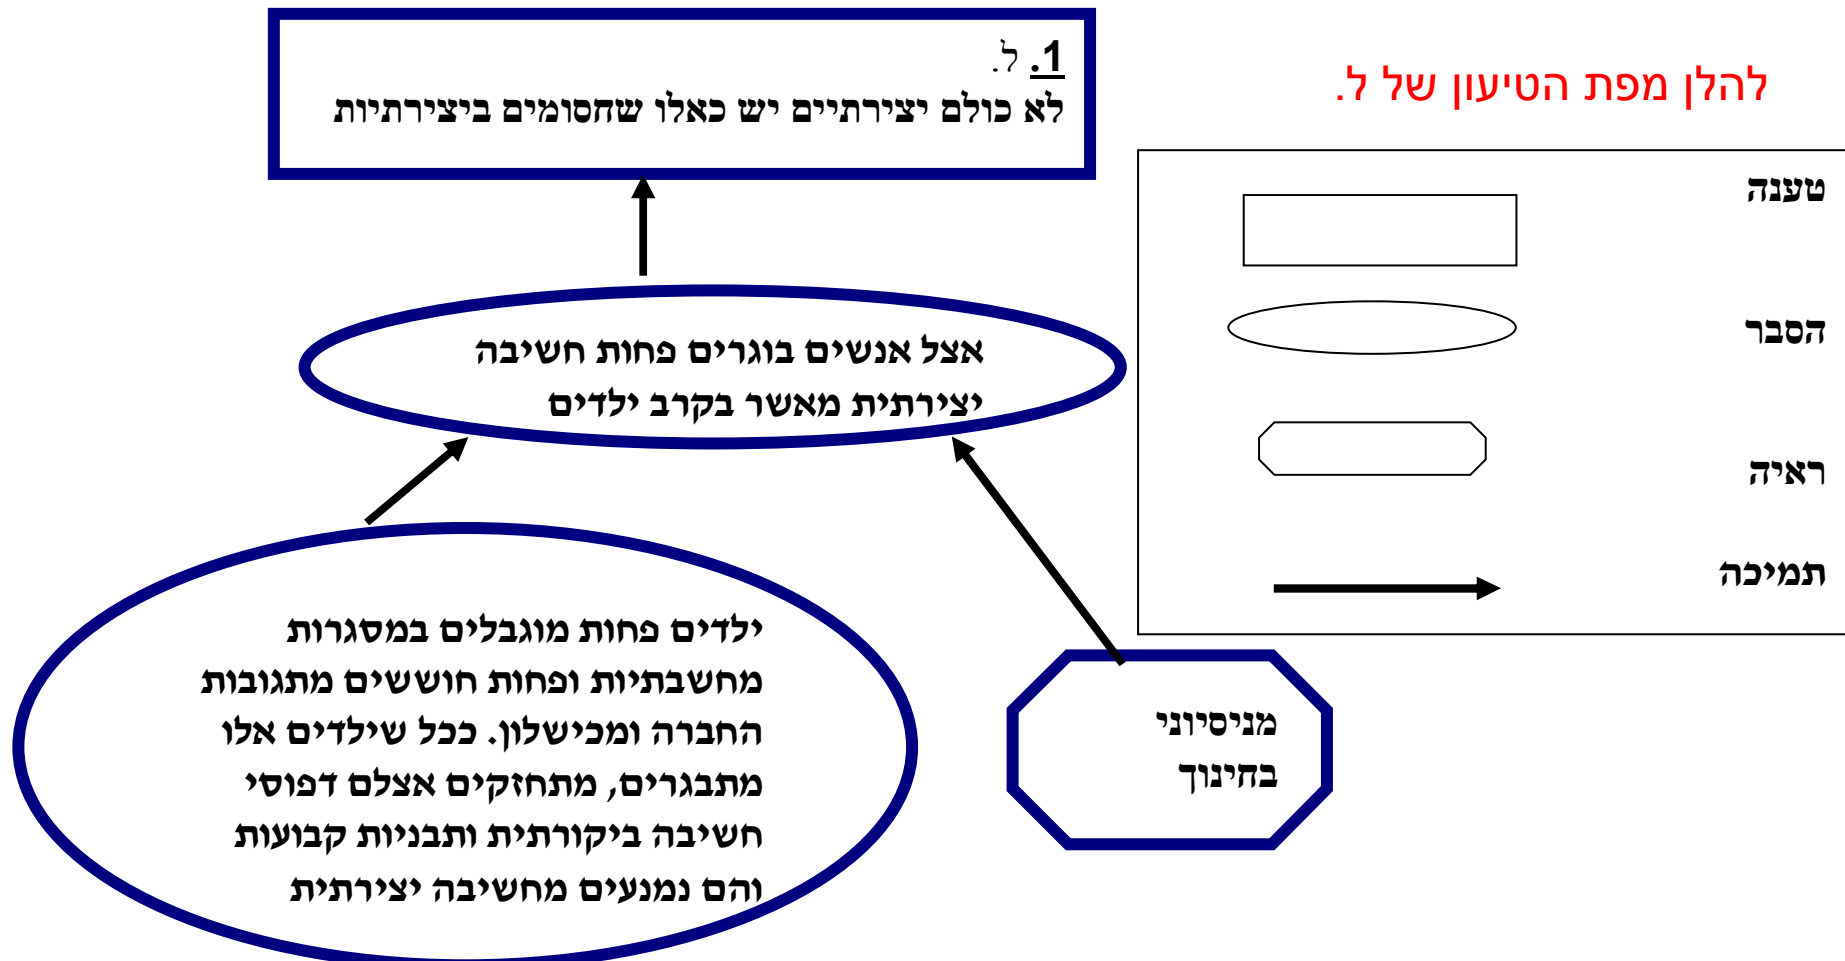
להלן מפת הטיעון של ל.

טענה

הסבר

ראיה

תמיכה

1. ל.
לא כולם יצירתיים יש כאלו שחסומים ביצירתיות

אצל אנשים בוגרים פחות חשיבה יצירתית מאשר בקרב ילדים

ילדים פחות מוגבלים במסגרות מחשבתיות ופחות חוששים מתגובות החברה ומכישלון. ככל שילדים אלו מתבגרים, מתחזקים אצלם דפוסי חשיבה ביקורתית ותבניות קבועות והם נמנעים מחשיבה יצירתית

מניסיוני בחינוך